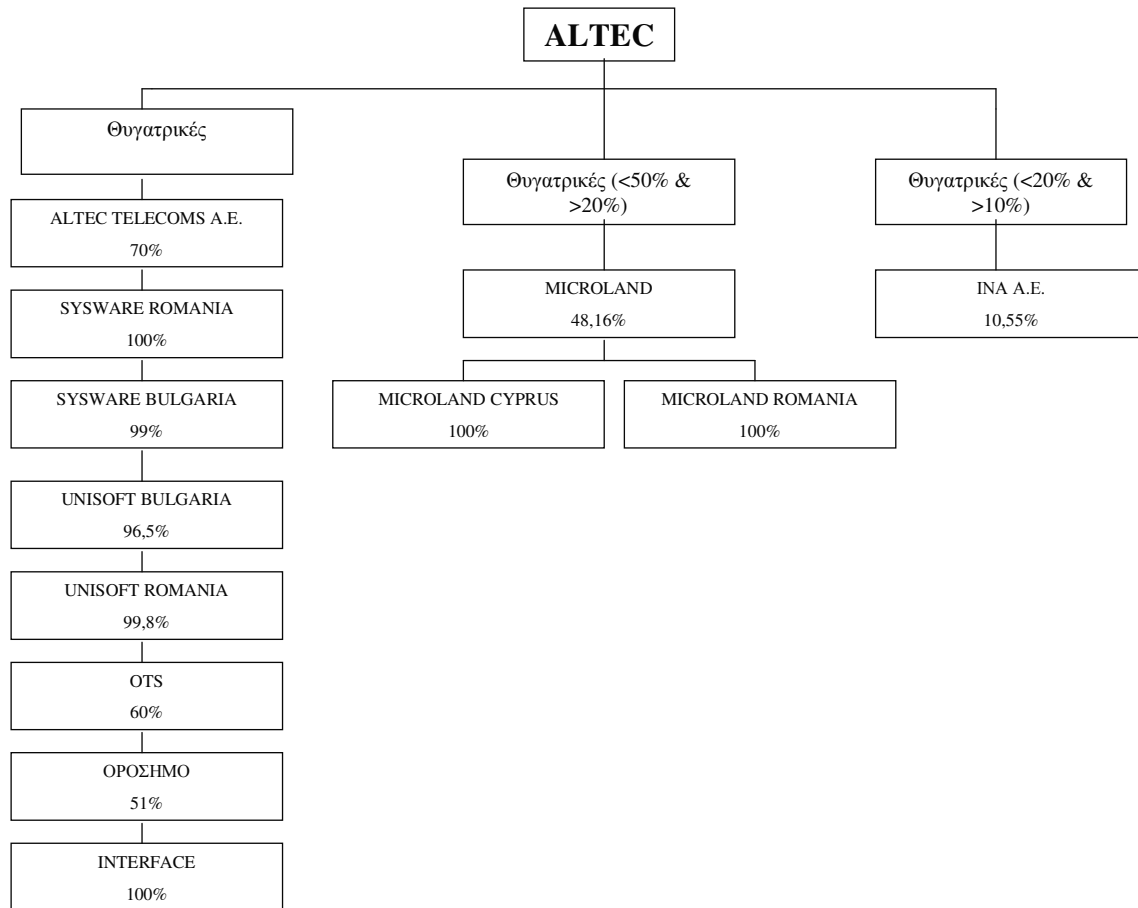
ALTEC

Θυγατρικές

ALTEC TELECOMS A.E.
70%

SYSWARE ROMANIA
100%

SYSWARE BULGARIA
99%

UNISOFT BULGARIA
96,5%

UNISOFT ROMANIA
99,8%

OTS
60%

ΟΡΟΣΗΜΟ
51%

INTERFACE
100%

Θυγατρικές (<50% & >20%)

MICROLAND
48,16%

MICROLAND CYPRUS
100%

MICROLAND ROMANIA
100%

Θυγατρικές (<20% & >10%)

INA A.E.
10,55%